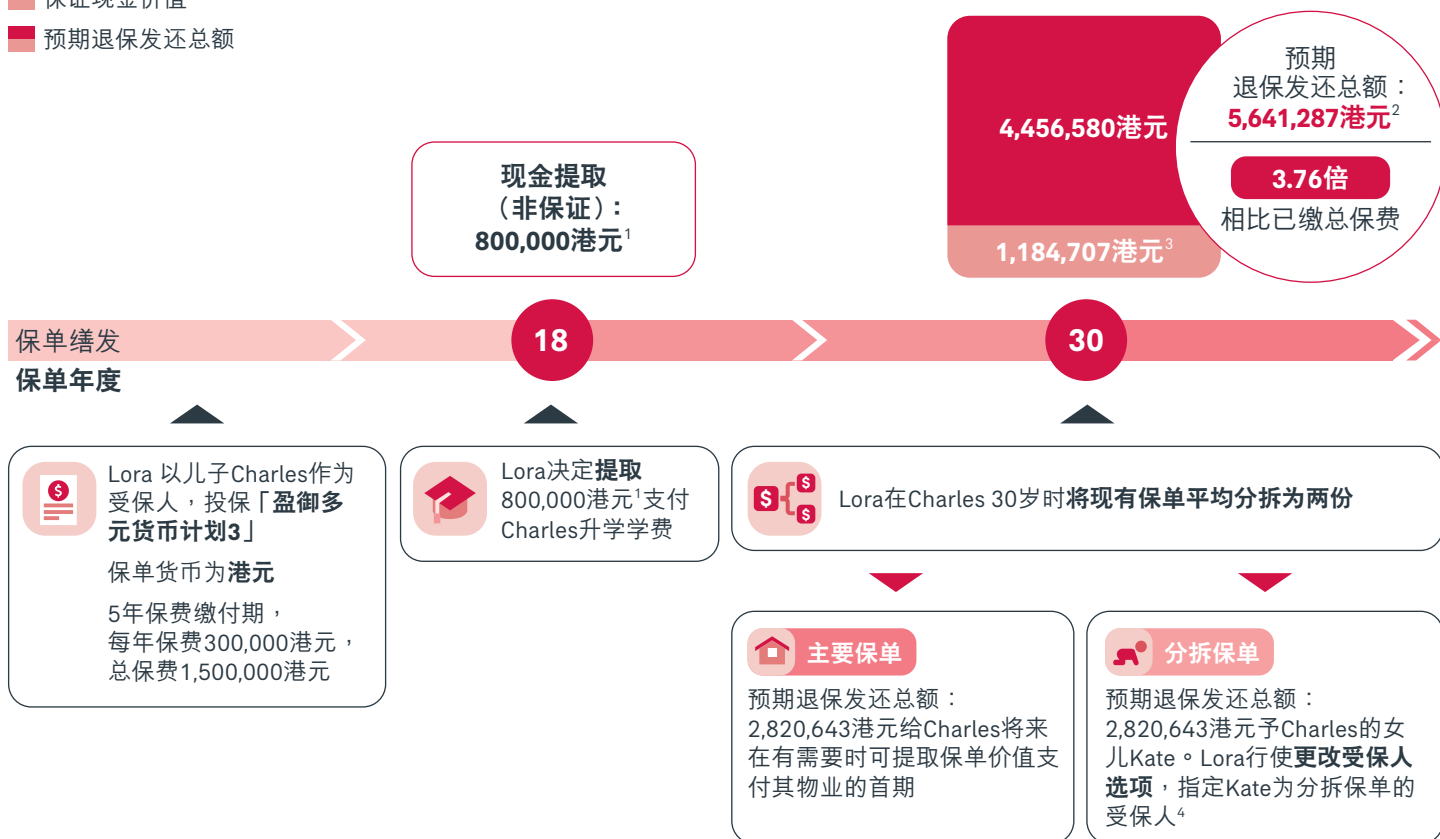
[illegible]
预期退保发还总额

4,456,580港元
1,184,707港元$^3$

预期
退保发还总额：
5,641,287港元$^2$
3.76倍
相比已缴总保费

现金提取
（非保证）：
800,000港元$^1$

保单缮发
18
30
保单年度

Lora 以儿子Charles作为受保人，投保「盈御多元货币计划3」
保单货币为港元
5年保费缴付期，
每年保费300,000港元，
总保费1,500,000港元

Lora决定提取 800,000港元$^1$支付Charles升学学费

Lora在Charles 30岁时将现有保单平均分拆为两份

主要保单
预期退保发还总额：
2,820,643港元给Charles将来在有需要时可提取保单价值支付其物业的首期

分拆保单
预期退保发还总额：
2,820,643港元予Charles的女儿Kate。Lora行使更改受保人选项，指定Kate为分拆保单的受保人$^4$